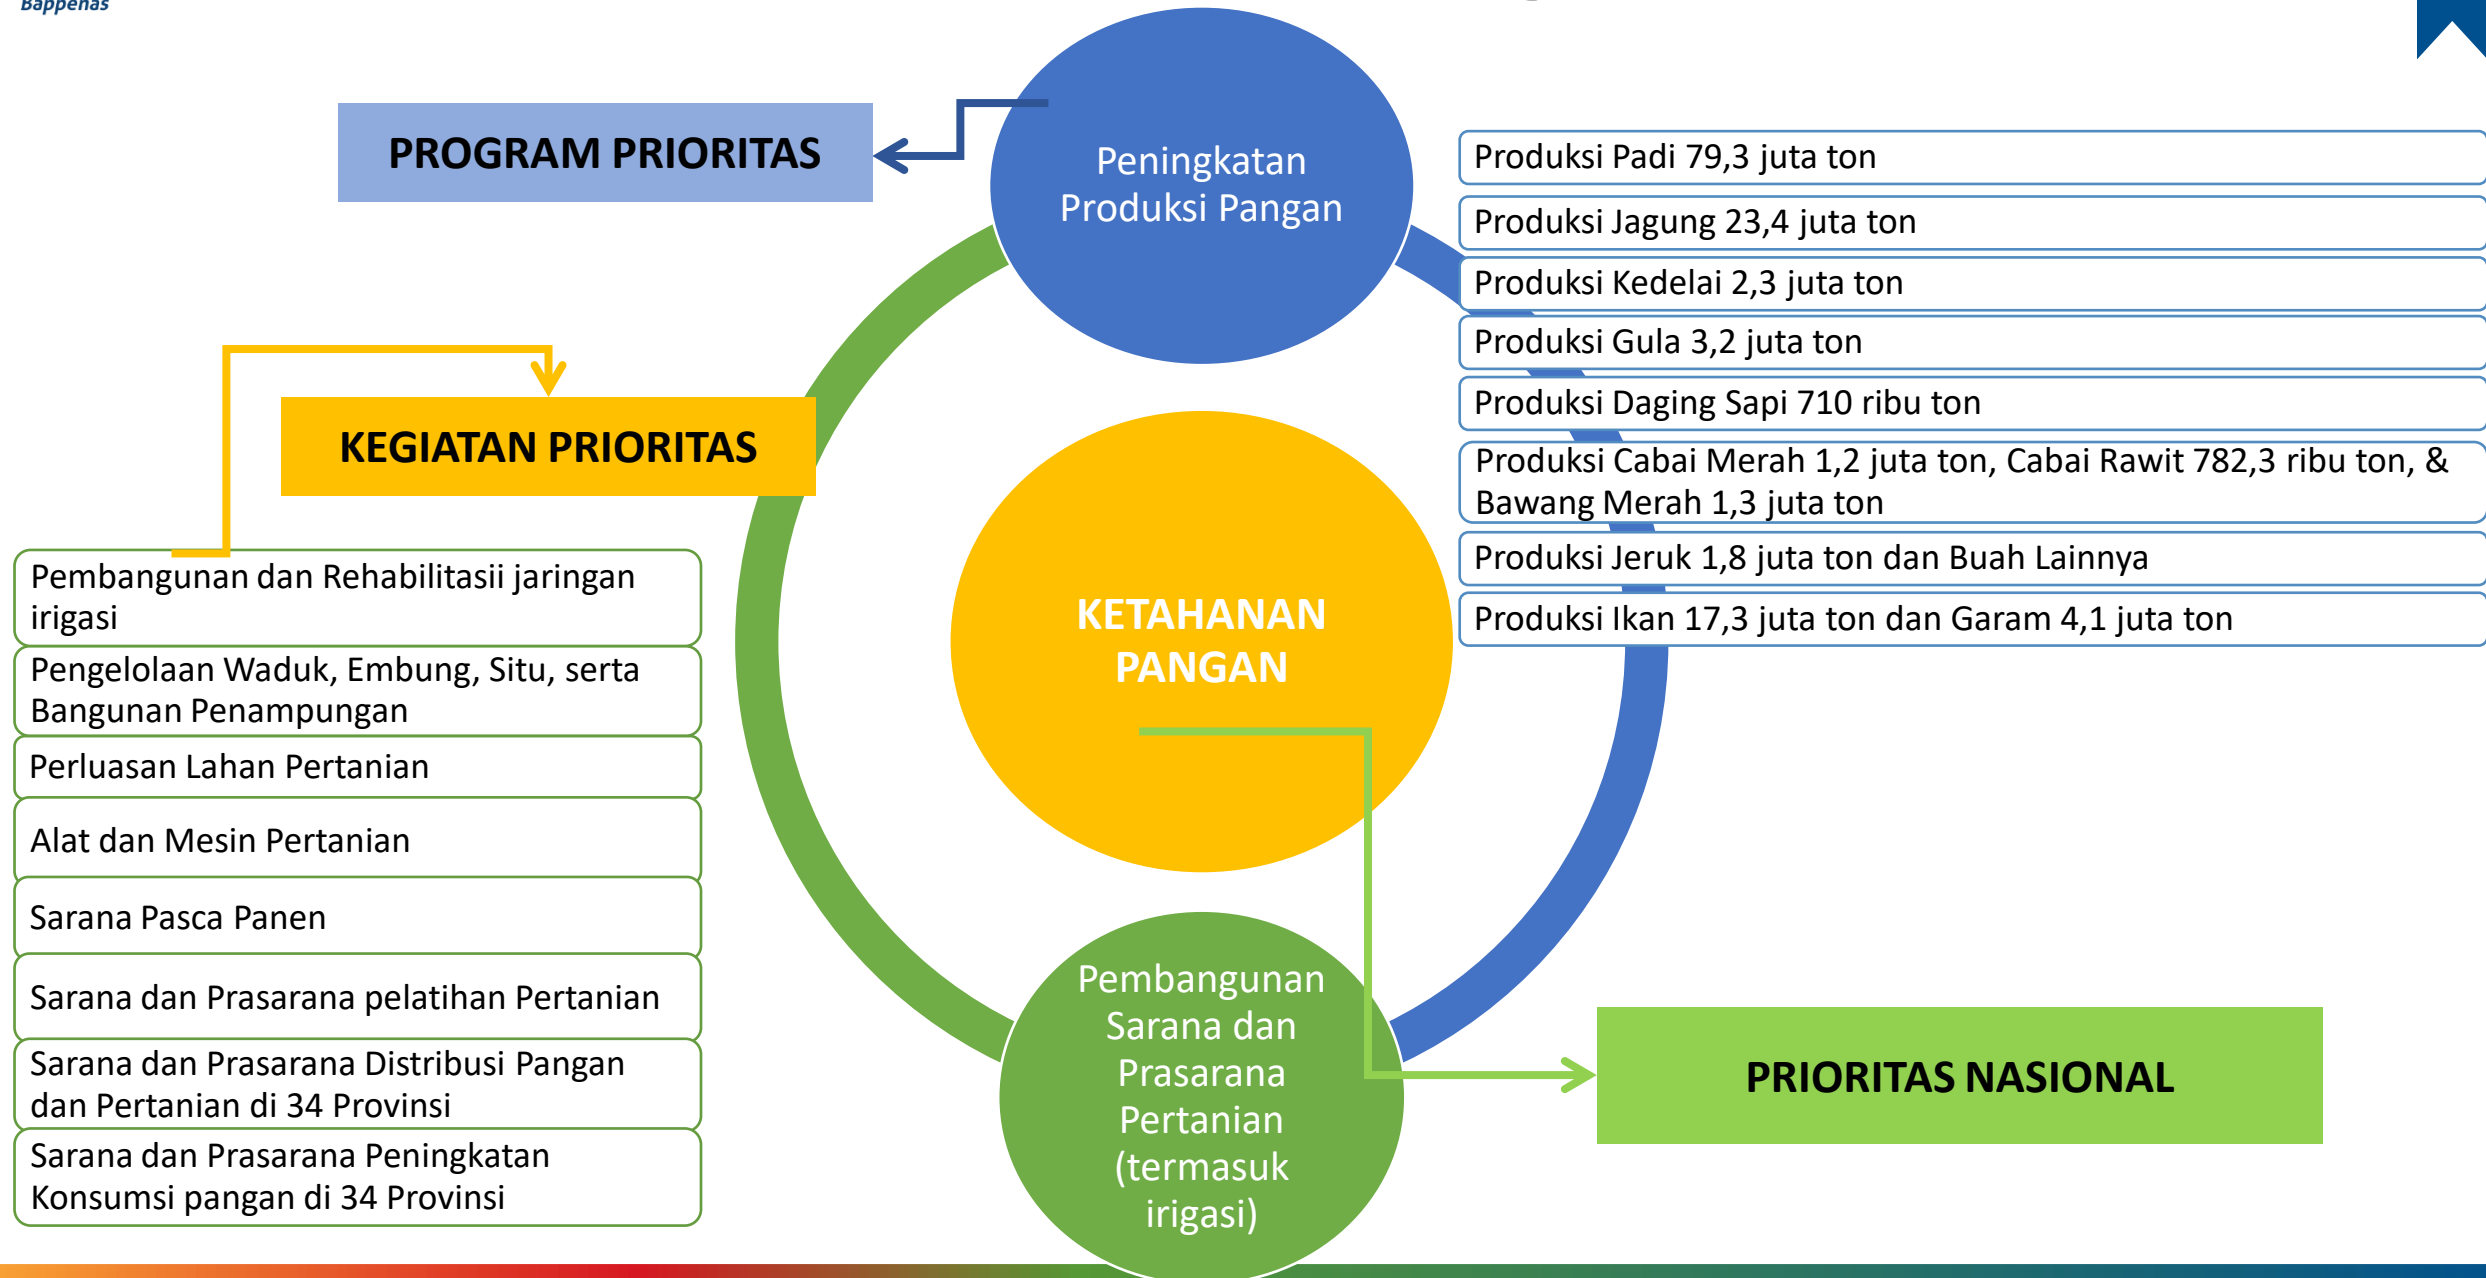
Bappenas

PROGRAM PRIORITAS

Peningkatan Produksi Pangan

Produksi Padi 79,3 juta ton

Produksi Jagung 23,4 juta ton

Produksi Kedelai 2,3 juta ton

Produksi Gula 3,2 juta ton

Produksi Daging Sapi 710 ribu ton

Produksi Cabai Merah 1,2 juta ton, Cabai Rawit 782,3 ribu ton, & Bawang Merah 1,3 juta ton

Produksi Jeruk 1,8 juta ton dan Buah Lainnya

Produksi Ikan 17,3 juta ton dan Garam 4,1 juta ton

KEGIATAN PRIORITAS

Pembangunan dan Rehabilitasii jaringan irigasi

Pengelolaan Waduk, Embung, Situ, serta Bangunan Penampungan

Perluasan Lahan Pertanian

Alat dan Mesin Pertanian

Sarana Pasca Panen

Sarana dan Prasarana pelatihan Pertanian

Sarana dan Prasarana Distribusi Pangan dan Pertanian di 34 Provinsi

Sarana dan Prasarana Peningkatan Konsumsi pangan di 34 Provinsi

KETAHANAN PANGAN

Pembangunan Sarana dan Prasarana Pertanian (termasuk irigasi)

PRIORITAS NASIONAL